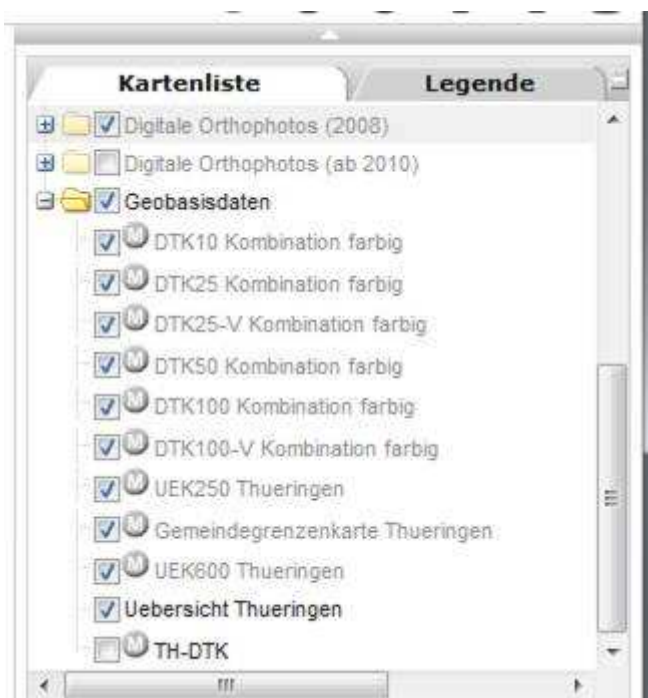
Kartenliste
Legende

Digitale Orthophotos (2008)
Digitale Orthophotos (ab 2010)
Geobasisdaten
M DTK10 Kombination farbig
M DTK25 Kombination farbig
M DTK25-V Kombination farbig
M DTK50 Kombination farbig
M DTK100 Kombination farbig
M DTK100-V Kombination farbig
M UEK250 Thueringen
M Gemeindegrenzenkarte Thueringen
M UEK600 Thueringen
Uebersicht Thueringen
M TH-DTK